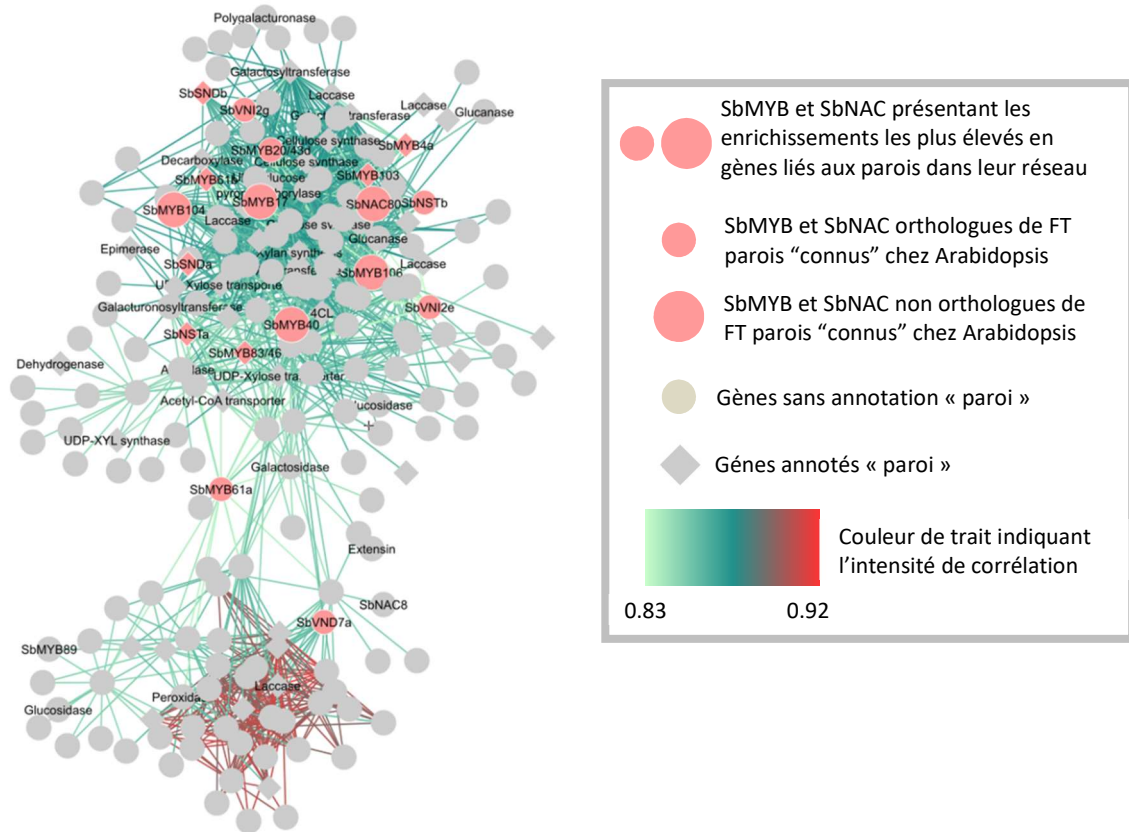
Polygalacturonase
Galactosyltransferase
SbSNDb
SbVNI2g
Laccase
transferase
Laccase
Glucanase
Cellulose synthase
SbMYB20/43d
Cellulose synthase
SbMYB4a
Decarboxylase
SbMYB61b
SbMYB103
SbMYB17
SbNAC80
SbNSTb
SbMYB104
Laccase
Glucanase
Epimerase
SbSNDa
Xylan synthase
SbMYB106
Laccase
Xylose transporter
Galacturonosyltransferase
SbVNI2e
SbNSTa
SbMYB40
4CL
SbMYB83/46
Dehydrogenase
UDP-Xylose transporter
Acetyl-CoA transporter
Glucosidase
UDP-XYL synthase
Galactosidase
SbMYB61a
Extensin
SbNAC8
SbVND7a
SbMYB89
Laccase
Peroxida
Glucosidase

SbMYB et SbNAC présentant les enrichissements les plus élevés en gènes liés aux parois dans leur réseau

SbMYB et SbNAC orthologues de FT parois “connus” chez Arabidopsis

SbMYB et SbNAC non orthologues de FT parois “connus” chez Arabidopsis

Gènes sans annotation « paroi »

Génes annotés « paroi »

Couleur de trait indiquant l’intensité de corrélation

0.83
0.92